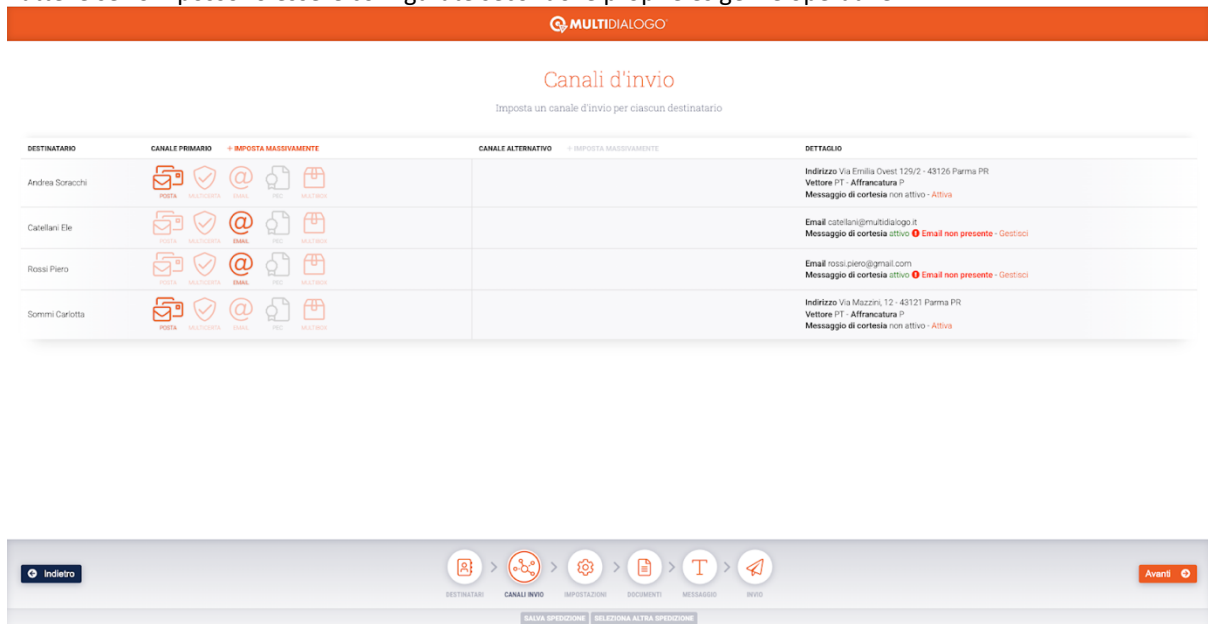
MULTIDIALOGO

Canali d'invio

Imposta un canale d'invio per ciascun destinatario

| DESTINATARIO | CANALE PRIMARIO + IMPOSTA MASSIVAMENTE | CANALE ALTERNATIVO + IMPOSTA MASSIVAMENTE | DETTAGLIO |
|---|---|---|---|
| Andrea Soracchi | POSTA MULTICERTA EMAIL PEC MULTIBOX | | Indirizzo Via Emilia Ovest 129/2 - 43126 Parma PR<br>Vettore PT - Affrancatura P<br>Messaggio di cortesia non attivo - Attiva |
| Catellani Ele | POSTA MULTICERTA EMAIL PEC MULTIBOX | | Email catellani@multidialogo.it<br>Messaggio di cortesia attivo Email non presente - Gestisci |
| Rossi Piero | POSTA MULTICERTA EMAIL PEC MULTIBOX | | Email rossi.piero@gmail.com<br>Messaggio di cortesia attivo Email non presente - Gestisci |
| Sommi Carlotta | POSTA MULTICERTA EMAIL PEC MULTIBOX | | Indirizzo Via Mazzini, 12 - 43121 Parma PR<br>Vettore PT - Affrancatura P<br>Messaggio di cortesia non attivo - Attiva |

Indietro

DESTINATARI > CANALI INVIO > IMPOSTAZIONI > DOCUMENTI > MESSAGGIO > INVIO

Avanti

SALVA SPEDIZIONE SELEZIONA ALTRA SPEDIZIONE